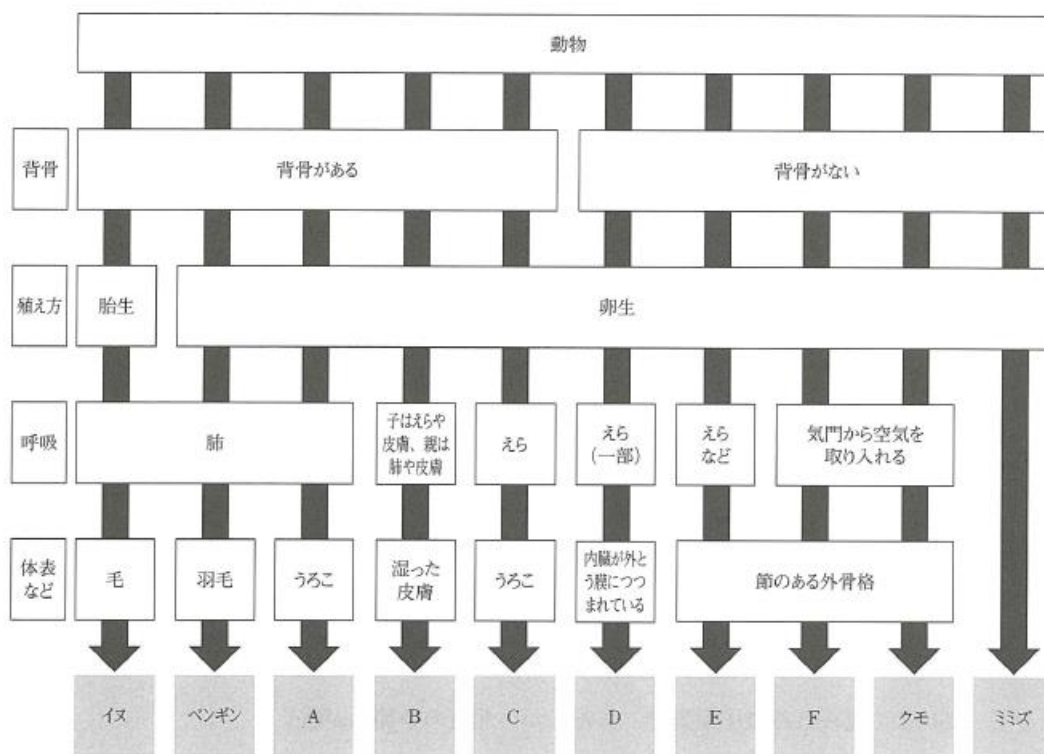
動物

背骨

背骨がある

背骨がない

殖え方

胎生

卵生

呼吸

肺

子はえらや皮膚、親は肺や皮膚

えら

えら（一部）

えらなど

気門から空気を取り入れる

体表など

毛

羽毛

うろこ

湿った皮膚

うろこ

内臓が外とう膜につつまれている

節のある外骨格

イヌ

ペンギン

A

B

C

D

E

F

クモ

ミミズ